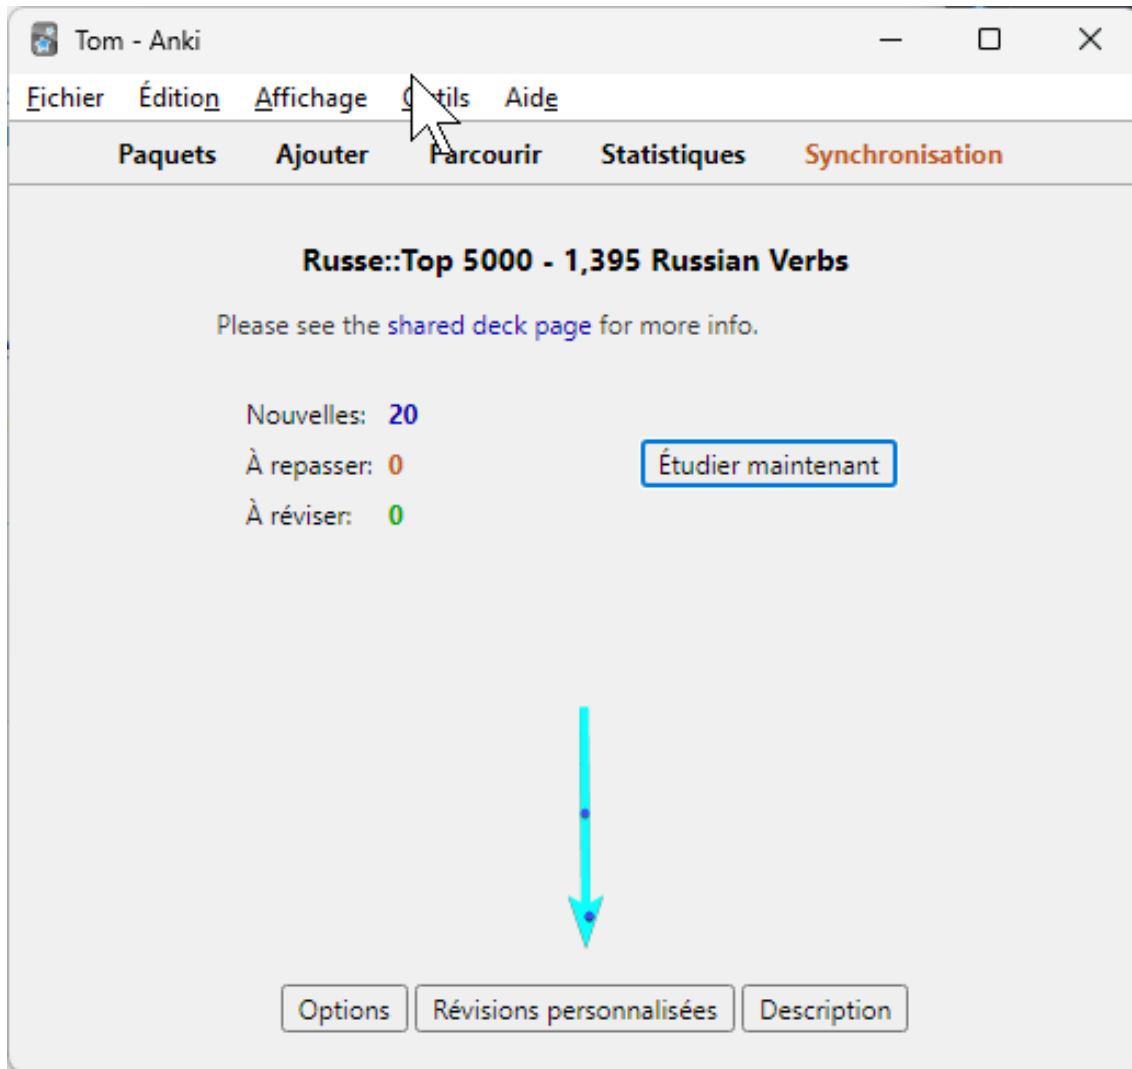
Tom - Anki

Fichier Édition Affichage O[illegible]tils Aide

Paquets Ajouter Parcourir Statistiques Synchronisation

Russe::Top 5000 - 1,395 Russian Verbs

Please see the shared deck page for more info.

Nouvelles: 20
À repasser: 0
À réviser: 0

Étudier maintenant

Options Révisions personnalisées Description